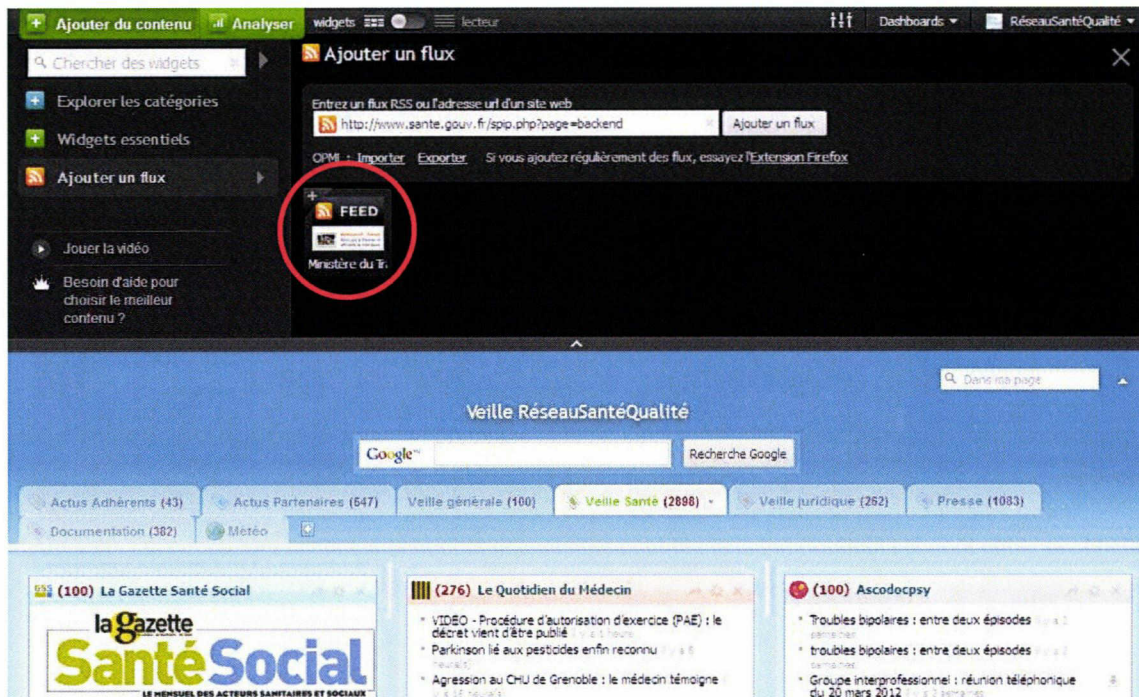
+ Ajouter du contenu   Analyser   widgets   lecteur   Dashboards ▾   RéseauSantéQualité ▾

Chercher des widgets

Explorer les catégories

Widgets essentiels

Ajouter un flux

Jouer la vidéo

Besoin d'aide pour choisir le meilleur contenu ?

Ajouter un flux

Entrez un flux RSS ou l'adresse url d'un site web

http://www.sante.gouv.fr/spip.php?page=backend

Ajouter un flux

OPML : Importer Exporter Si vous ajoutez régulièrement des flux, essayez l'Extension Firefox

FEED

Ministère du Tr

Dans ma page

Veille RéseauSantéQualité

Google

Recherche Google

Actus Adhérents (43) | Actus Partenaires (547) | Veille générale (100) | Veille Santé (2898) | Veille juridique (262) | Presse (1083)

Documentation (382) | Météo

(100) La Gazette Santé Social

la Gazette Santé Social

LE MENSUEL DES ACTEURS SANITAIRES ET SOCIAUX

(276) Le Quotidien du Médecin

VIDEO - Procédure d'autorisation d'exercice (PAE) : le décret vient d'être publié

Parkinson lié aux pesticides enfin reconnu

Agression au CHU de Grenoble : le médecin témoigne

(100) Ascodocpsy

Troubles bipolaires : entre deux épisodes

troubles bipolaires : entre deux épisodes

Groupe interprofessionnel : réunion téléphonique du 20 mars 2012